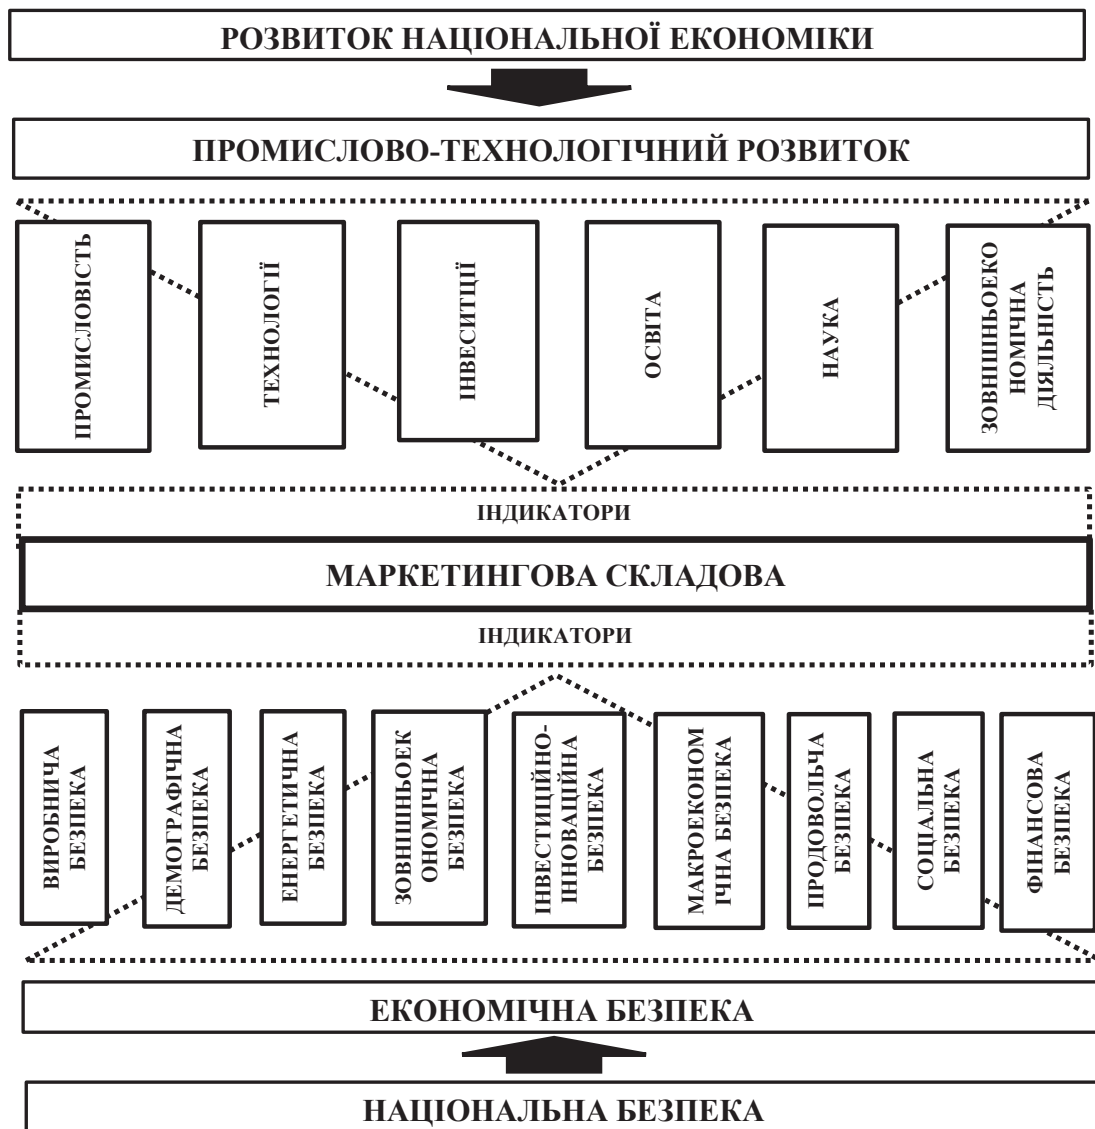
РОЗВИТОК НАЦІОНАЛЬНОЇ ЕКОНОМІКИ

ПРОМИСЛОВО-ТЕХНОЛОГІЧНИЙ РОЗВИТОК

ПРОМИСЛОВІСТЬ

ТЕХНОЛОГІЇ

ІНВЕСИТЦІЇ

ОСВІТА

НАУКА

ЗОВНІШНЬОЕКОНОМІЧНА ДІЯЛЬНІСТЬ

ІНДИКАТОРИ

МАРКЕТИНГОВА СКЛАДОВА

ІНДИКАТОРИ

ВИРОБНИЧА БЕЗПЕКА

ДЕМОГРАФІЧНА БЕЗПЕКА

ЕНЕРГЕТИЧНА БЕЗПЕКА

ЗОВНІШНЬОЕКОНОМІЧНА БЕЗПЕКА

ІНВЕСТИЦІЙНО-ІННОВАЦІЙНА БЕЗПЕКА

МАКРОЕКОНОМІЧНА БЕЗПЕКА

ПРОДОВОЛЬЧА БЕЗПЕКА

СОЦІАЛЬНА БЕЗПЕКА

ФІНАНСОВА БЕЗПЕКА

ЕКОНОМІЧНА БЕЗПЕКА

НАЦІОНАЛЬНА БЕЗПЕКА